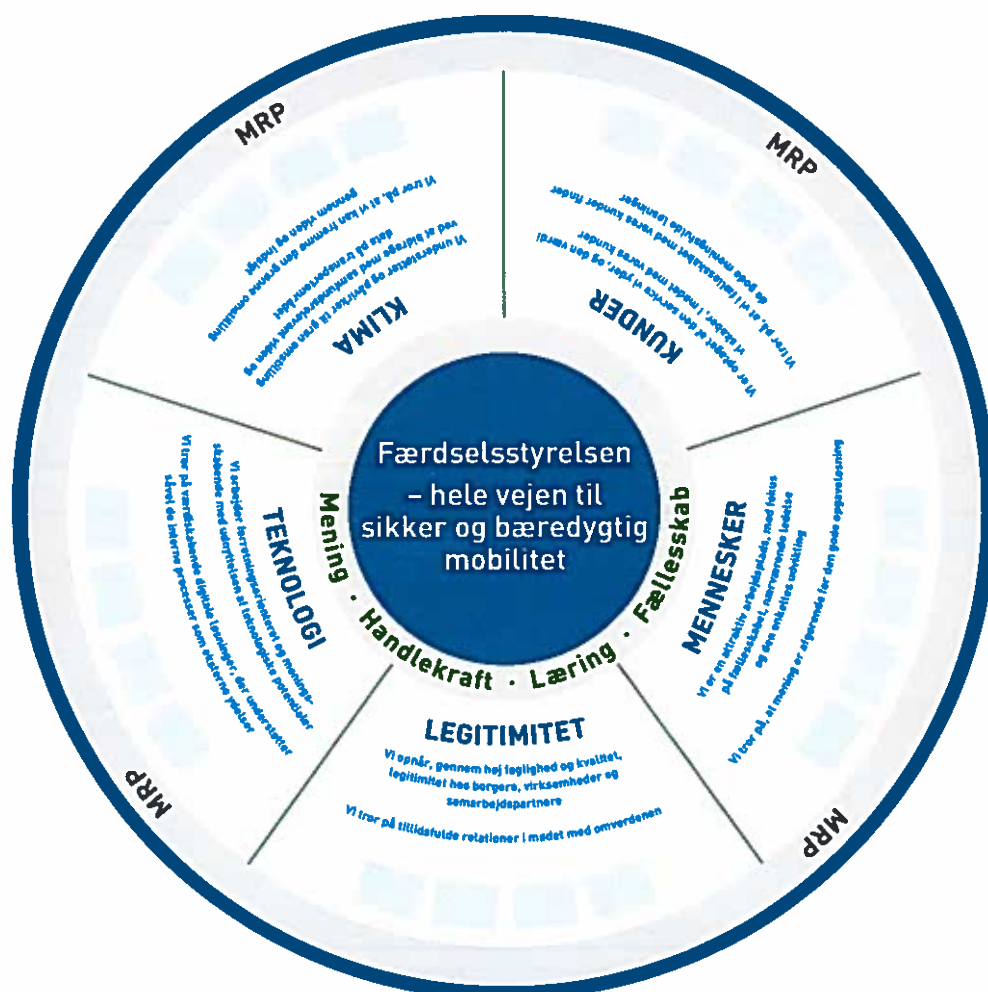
Færdselsstyrelsen – hele vejen til sikker og bæredygtig mobilitet

Mening · Handlekraft · Læring · Fællesskab

KLIMA

Vi understøtter og bidrager til grøn omstilling ved at bidrage med samfundsrelevant viden om transportområdet

Vi tror på, at vi kan fremme den grønne omstilling gennem viden og indsigt

KUNDER

Vi er opmærksomme på den service vi yder, og den værdi vi skaber, i mødet med vores kunder

Vi tror på, at vi i fællesskab med vores kunder finder de gode meningsfulde løsninger

MENNESKER

Vi er en attraktiv arbejdsplads, med fokus på fællesskabet, nærværende ledelse og den enkeltes udvikling

Vi tror på, at mening er afgørende for den gode opgaveløsning

LEGITIMITET

Vi opnår, gennem høj faglighed og kvalitet, legitimitet hos borgere, virksomheder og samarbejdspartnere

Vi tror på tillidsfulde relationer i mødet med omverdenen

TEKNOLOGI

Vi arbejder forretningsorienteret og meningsskabende med udnyttelsen af teknologiske potentialer

Vi tror på tværfaglige digitale løsninger, der understøtter såvel de interne processer som eksterne ydelser

MRP

MRP

MRP

MRP